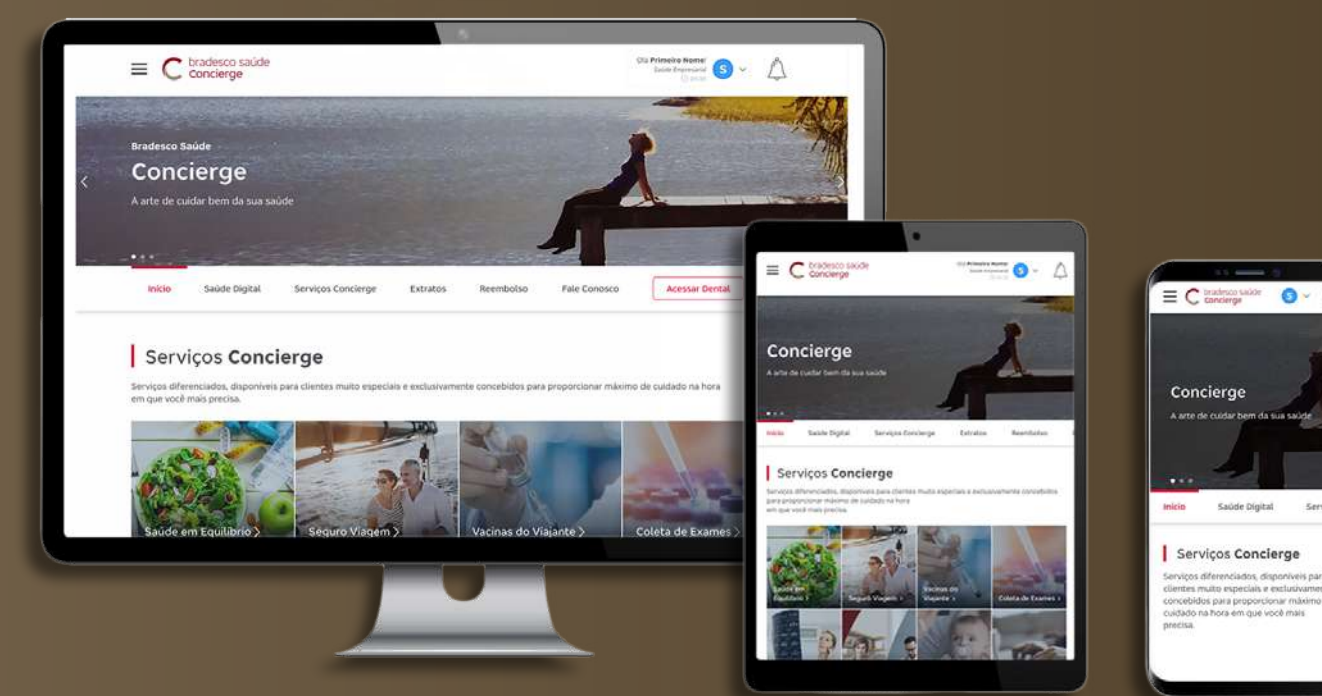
bradesco saúde
Concierge

Olá Primeiro Nome
Saúde Empresarial

S

Bradesco Saúde
Concierge
A arte de cuidar bem da sua saúde

Início | Saúde Digital | Serviços Concierge | Extratos | Reembolso | Fale Conosco | Acessar Dental

Serviços Concierge

Serviços diferenciados, disponíveis para clientes muito especiais e exclusivamente concebidos para proporcionar máximo de cuidado na hora em que você mais precisa.

Saúde em Equilíbrio >
Seguro Viagem >
Vacinas do Viajante >
Coleta de Exames >

bradesco saúde
Concierge

Olá Primeiro Nome

S

Concierge
A arte de cuidar bem da sua saúde

Início | Saúde Digital | Serviços Concierge | Extratos | Reembolso

Serviços Concierge

Serviços diferenciados, disponíveis para clientes muito especiais e exclusivamente concebidos para proporcionar máximo de cuidado na hora em que você mais precisa.

Saúde em Equilíbrio >
Seguro Viagem >
Vacinas do Viajante >
Coleta de Exames >

bradesco saúde
Concierge

S

Concierge
A arte de cuidar bem da sua saúde

Início | Saúde Digital | Serv

Serviços Concierge

Serviços diferenciados, disponíveis par clientes muito especiais e exclusivamen concebidos para proporcionar máximo cuidado na hora em que você mais precisa.